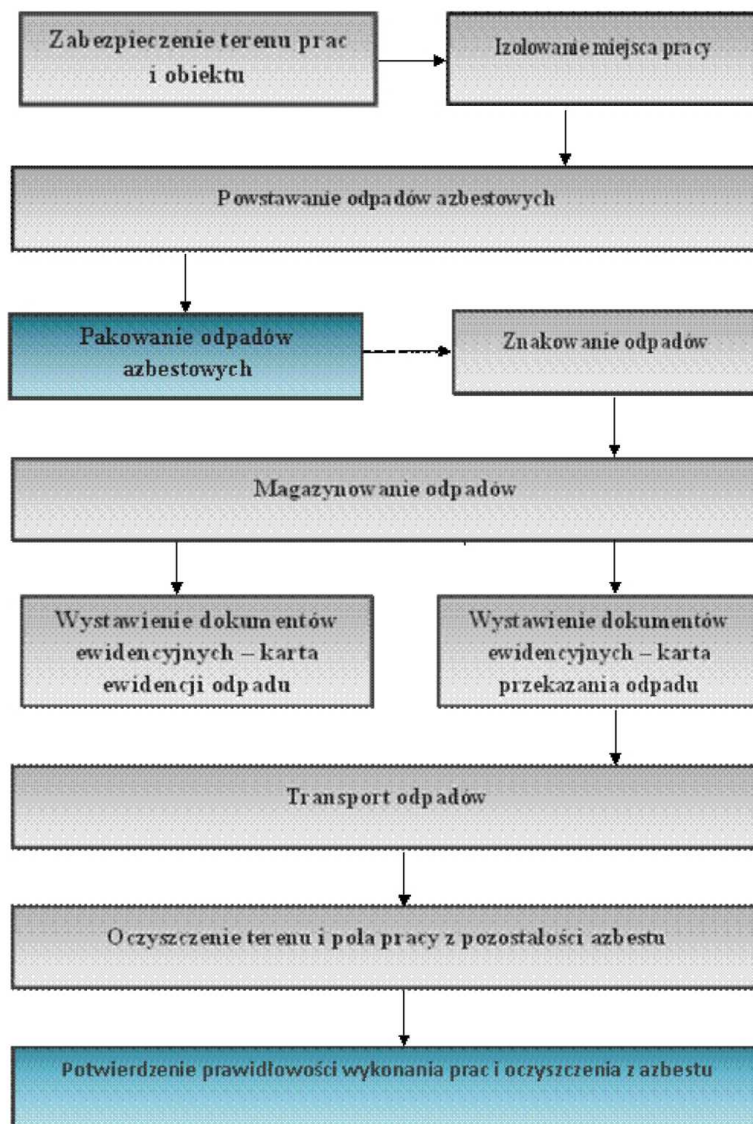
Zabezpieczenie terenu prac i obiektu

Izolowanie miejsca pracy

Powstawanie odpadów azbestowych

Pakowanie odpadów azbestowych

Znakowanie odpadów

Magazynowanie odpadów

Wystawienie dokumentów ewidencyjnych – karta ewidencji odpadu

Wystawienie dokumentów ewidencyjnych – karta przekazania odpadu

Transport odpadów

Oczyszczenie terenu i pola pracy z pozostałości azbestu

Potwierdzenie prawidłowości wykonania prac i oczyszczenia z azbestu